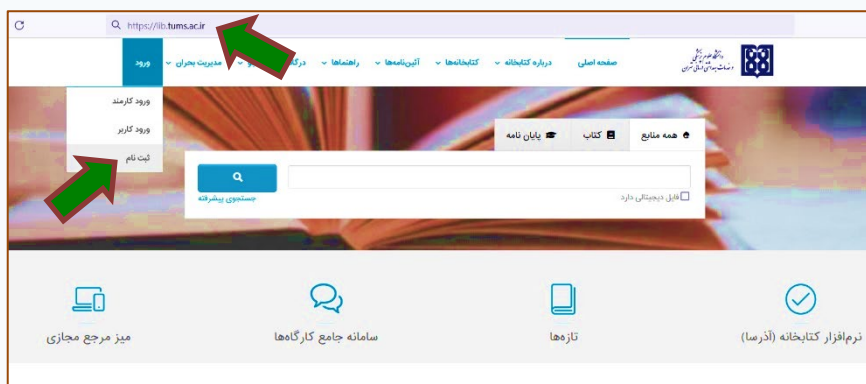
https://lib.tums.ac.ir

دانشگاه علوم پزشکی و خدمات بهداشتی درمانی تهران

صفحه اصلی
درباره کتابخانه
کتابخانه‌ها
آیین‌نامه‌ها
راهنماها
درگ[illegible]
مدیریت بحران
ورود

ورود کارمند
ورود کاربر
ثبت نام

همه منابع
کتاب
پایان نامه

فایل دیجیتالی دارد
جستجوی پیشرفته

نرم‌افزار کتابخانه (آذرسا)
تازه‌ها
سامانه جامع کارگاه‌ها
میز مرجع مجازی